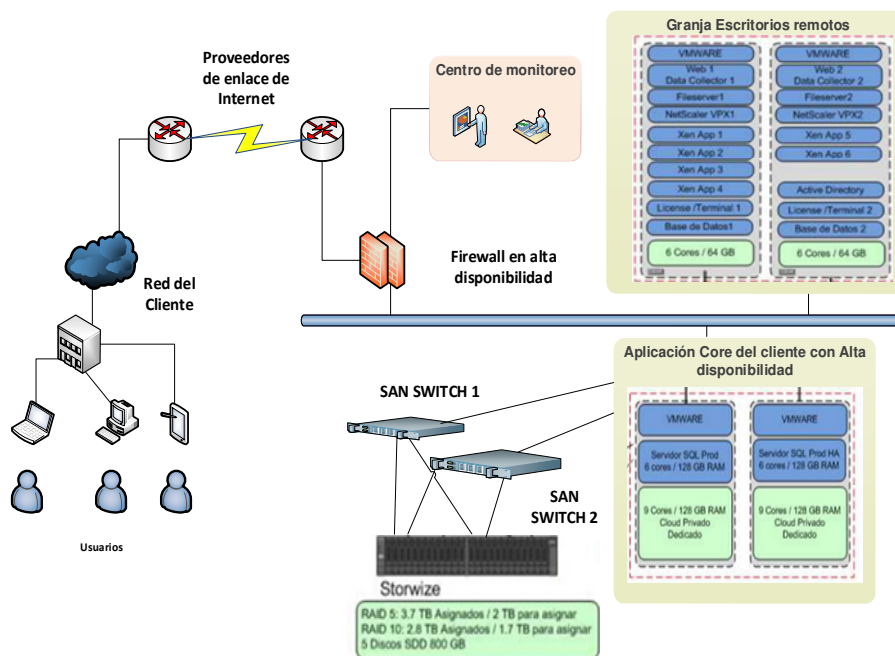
Proveedores de enlace de Internet

Centro de monitoreo

Granja Escritorios remotos

VMWARE
Web 1
Data Collector 1
Fileserver1
NetScaler VPX1
Xen App 1
Xen App 2
Xen App 3
Xen App 4
License /Terminal 1
Base de Datos1
6 Cores / 64 GB

VMWARE
Web 2
Data Collector 2
Fileserver2
NetScaler VPX2
Xen App 5
Xen App 6
Active Directory
License /Terminal 2
Base de Datos 2
6 Cores / 64 GB

Red del Cliente

Firewall en alta disponibilidad

Aplicación Core del cliente con Alta disponibilidad

VMWARE
Servidor SQL Prod
6 cores / 128 GB RAM
9 Cores / 128 GB RAM
Cloud Privado
Dedicado

VMWARE
Servidor SQL Prod HA
6 cores / 128 GB RAM
9 Cores / 128 GB RAM
Cloud Privado
Dedicado

SAN SWITCH 1

SAN SWITCH 2

Usuarios

Storwize

RAID 5: 3.7 TB Asignados / 2 TB para asignar
RAID 10: 2.8 TB Asignados / 1.7 TB para asignar
5 Discos SDD 800 GB